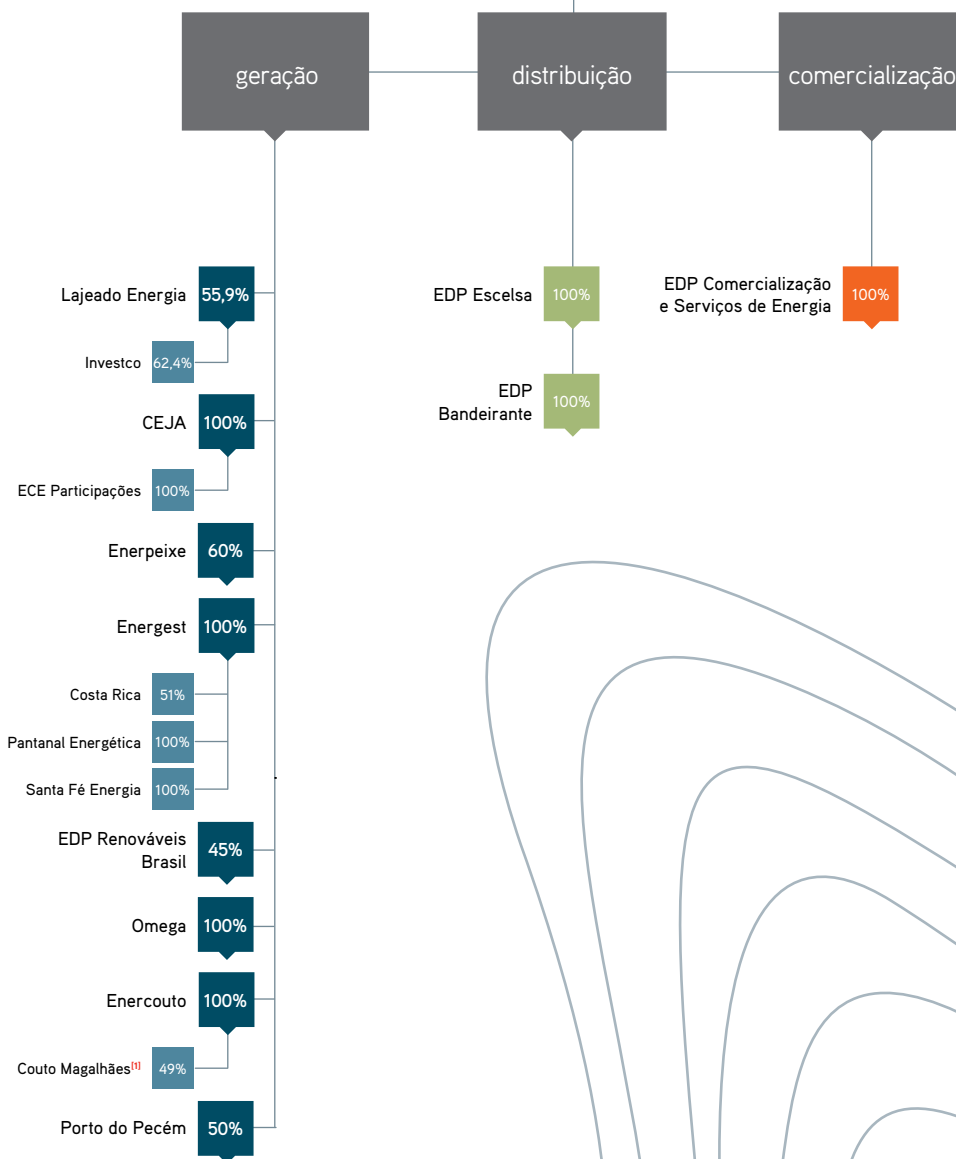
geração

distribuição

comercializaçõ

Lajeado Energia 55,9%

Investco 62,4%

CEJA 100%

ECE Participações 100%

Enerpeixe 60%

Energest 100%

Costa Rica 51%

Pantanal Energética 100%

Santa Fé Energia 100%

EDP Renováveis Brasil 45%

Omega 100%

Enercouto 100%

Couto Magalhães$^{[1]}$ 49%

Porto do Pecém 50%

EDP Escelsa 100%

EDP Bandeirante 100%

EDP Comercialização e Serviços de Energia 100%